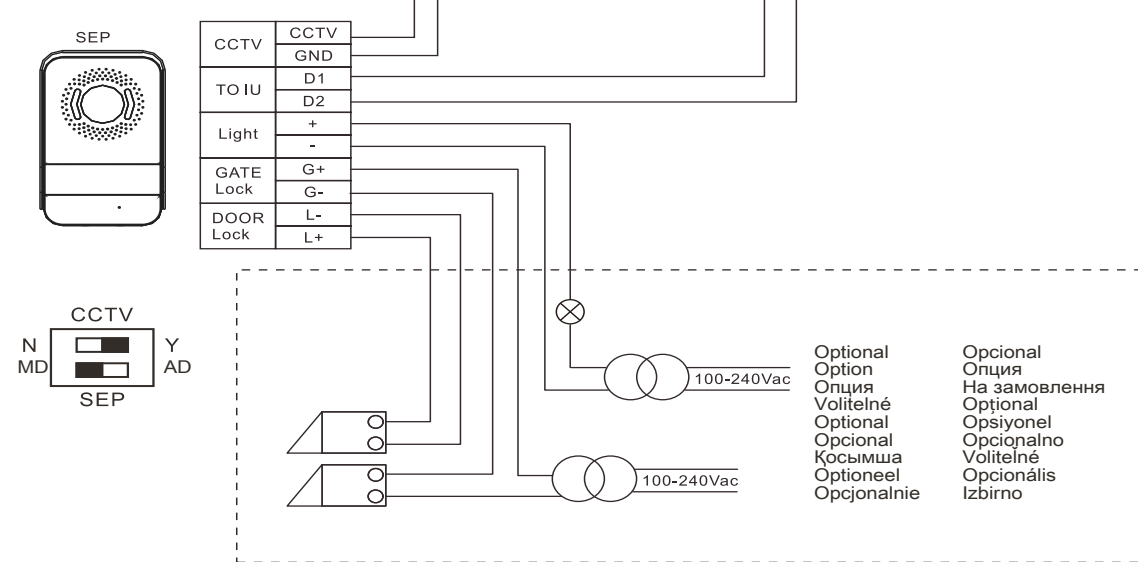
SEP

| CCTV | CCTV |
|---|---|
| | GND |
| TO IU | D1 |
| | D2 |
| Light | + |
| | - |
| GATE Lock | G+ |
| | G- |
| DOOR Lock | L- |
| | L+ |

CCTV
N
MD
Y
AD
SEP

100-240Vac
100-240Vac

Optional
Option
Опция
Volitelné
Optional
Opcional
Қосымша
Optioneel
Opcjonalnie

Opcional
Опция
На замовлення
Opțional
Opsiyonel
Opcionalno
Volitelné
Opcionális
Izbirno